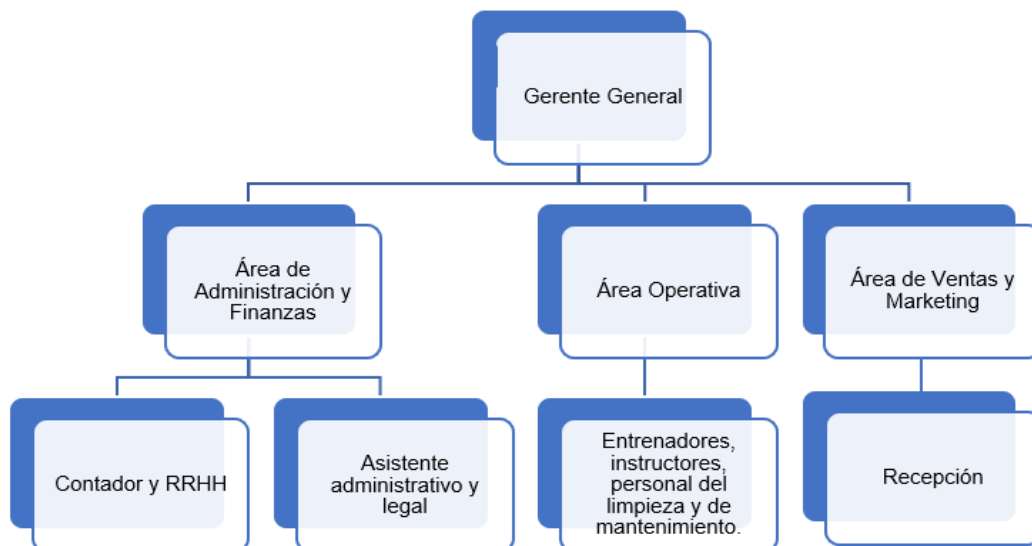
Gerente General

Área de Administración y Finanzas

Área Operativa

Área de Ventas y Marketing

Contador y RRHH

Asistente administrativo y legal

Entrenadores, instructores, personal del limpieza y de mantenimiento.

Recepción